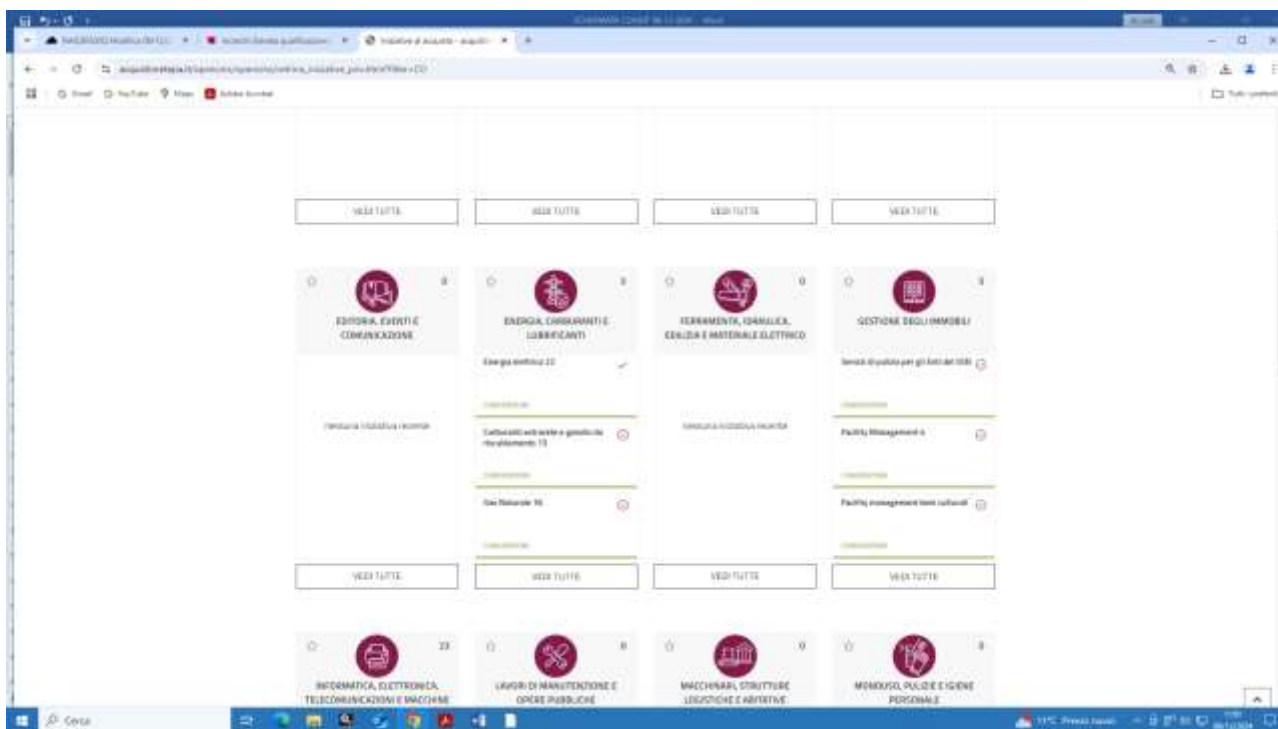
Iniziative di acquisto - acquisti

acquistinretepa.it

Gmail YouTube Maps Adobe Acrobat

Tutti i preferiti

VEDI TUTTE

VEDI TUTTE

VEDI TUTTE

VEDI TUTTE

0

EDITORIA, EVENTI E COMUNICAZIONE

Nessuna iniziativa trovata

3

ENERGIA, CARBURANTI E LUBRIFICANTI

Energia elettrica 22

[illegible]

Carburanti extrarete e gasolio da riscaldamento 13

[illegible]

Gas Naturale 16

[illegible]

VEDI TUTTE

0

FERRAMENTA, IDRAULICA, EDILIZIA E MATERIALE ELETTRICO

Nessuna iniziativa trovata

VEDI TUTTE

3

GESTIONE DEGLI IMMOBILI

Servizi di pulizia per gli Enti del SSN

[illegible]

Facility Management 4

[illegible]

Facility management beni culturali

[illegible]

VEDI TUTTE

VEDI TUTTE

23

INFORMATICA, ELETTRONICA, TELECOMUNICAZIONI E MACCHINE

0

LAVORI DI MANUTENZIONE E OPERE PUBBLICHE

0

MACCHINARI, STRUTTURE LOGISTICHE E ABITATIVE

0

MONOUSO, PULIZIE E IGIENE PERSONALE

Cerca

11°C Preval. nuvol.